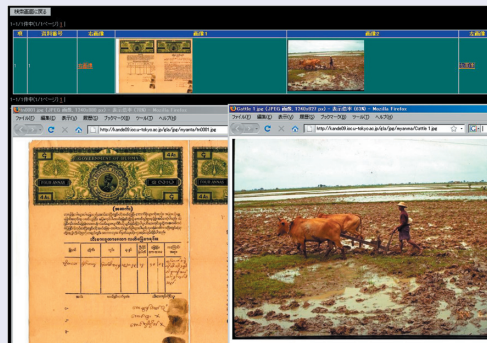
検索画面に戻る

1-1/1 件中(1/1ページ目)

| 番 | 資料番号 | 文書 | 画像1 | 画像2 | 文書 |
|---|---|---|---|---|---|
| 1 | 1 | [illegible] | | | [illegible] |

1-1/1 件中(1/1ページ目)

ho0001.jpg (JPEG 画像, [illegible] pixels) - 表示倍率 ([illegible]%) - Mozilla Firefox

ファイル(F) 編集(E) 表示(V) 履歴(S) ブックマーク(B) ツール(T) ヘルプ(H)

http://kande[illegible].ioc.u-tokyo.ac.jp/ja/jpg/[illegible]/ho0001.jpg

GOVERNMENT OF BURMA

Cattle 1.jpg (JPEG 画像, 1740x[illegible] pixels) - 表示倍率 ([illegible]%) - Mozilla Firefox

ファイル(F) 編集(E) 表示(V) 履歴(S) ブックマーク(B) ツール(T) ヘルプ(H)

http://kande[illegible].ioc.u-tokyo.ac.jp/ja/jpg/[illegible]/Cattle 1.jpg